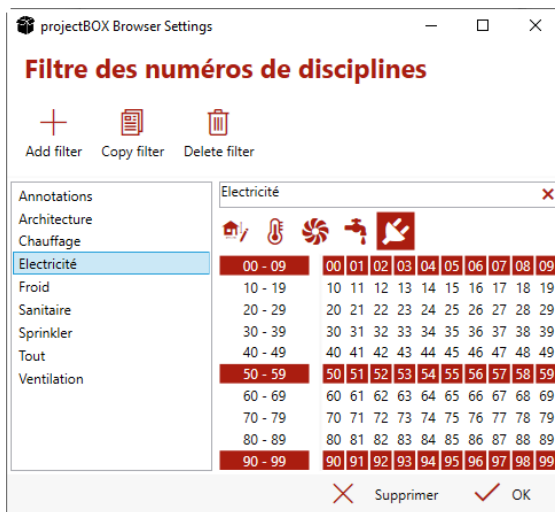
projectBOX Browser Settings

Filtre des numéros de disciplines

Add filter Copy filter Delete filter

Annotations
Architecture
Chauffage
Electricité
Froid
Sanitaire
Sprinkler
Tout
Ventilation

Electricité

| | | | | | | | | | | |
|---|---|---|---|---|---|---|---|---|---|---|
| 00 - 09 | 00 | 01 | 02 | 03 | 04 | 05 | 06 | 07 | 08 | 09 |
| 10 - 19 | 10 | 11 | 12 | 13 | 14 | 15 | 16 | 17 | 18 | 19 |
| 20 - 29 | 20 | 21 | 22 | 23 | 24 | 25 | 26 | 27 | 28 | 29 |
| 30 - 39 | 30 | 31 | 32 | 33 | 34 | 35 | 36 | 37 | 38 | 39 |
| 40 - 49 | 40 | 41 | 42 | 43 | 44 | 45 | 46 | 47 | 48 | 49 |
| 50 - 59 | 50 | 51 | 52 | 53 | 54 | 55 | 56 | 57 | 58 | 59 |
| 60 - 69 | 60 | 61 | 62 | 63 | 64 | 65 | 66 | 67 | 68 | 69 |
| 70 - 79 | 70 | 71 | 72 | 73 | 74 | 75 | 76 | 77 | 78 | 79 |
| 80 - 89 | 80 | 81 | 82 | 83 | 84 | 85 | 86 | 87 | 88 | 89 |
| 90 - 99 | 90 | 91 | 92 | 93 | 94 | 95 | 96 | 97 | 98 | 99 |

Supprimer OK